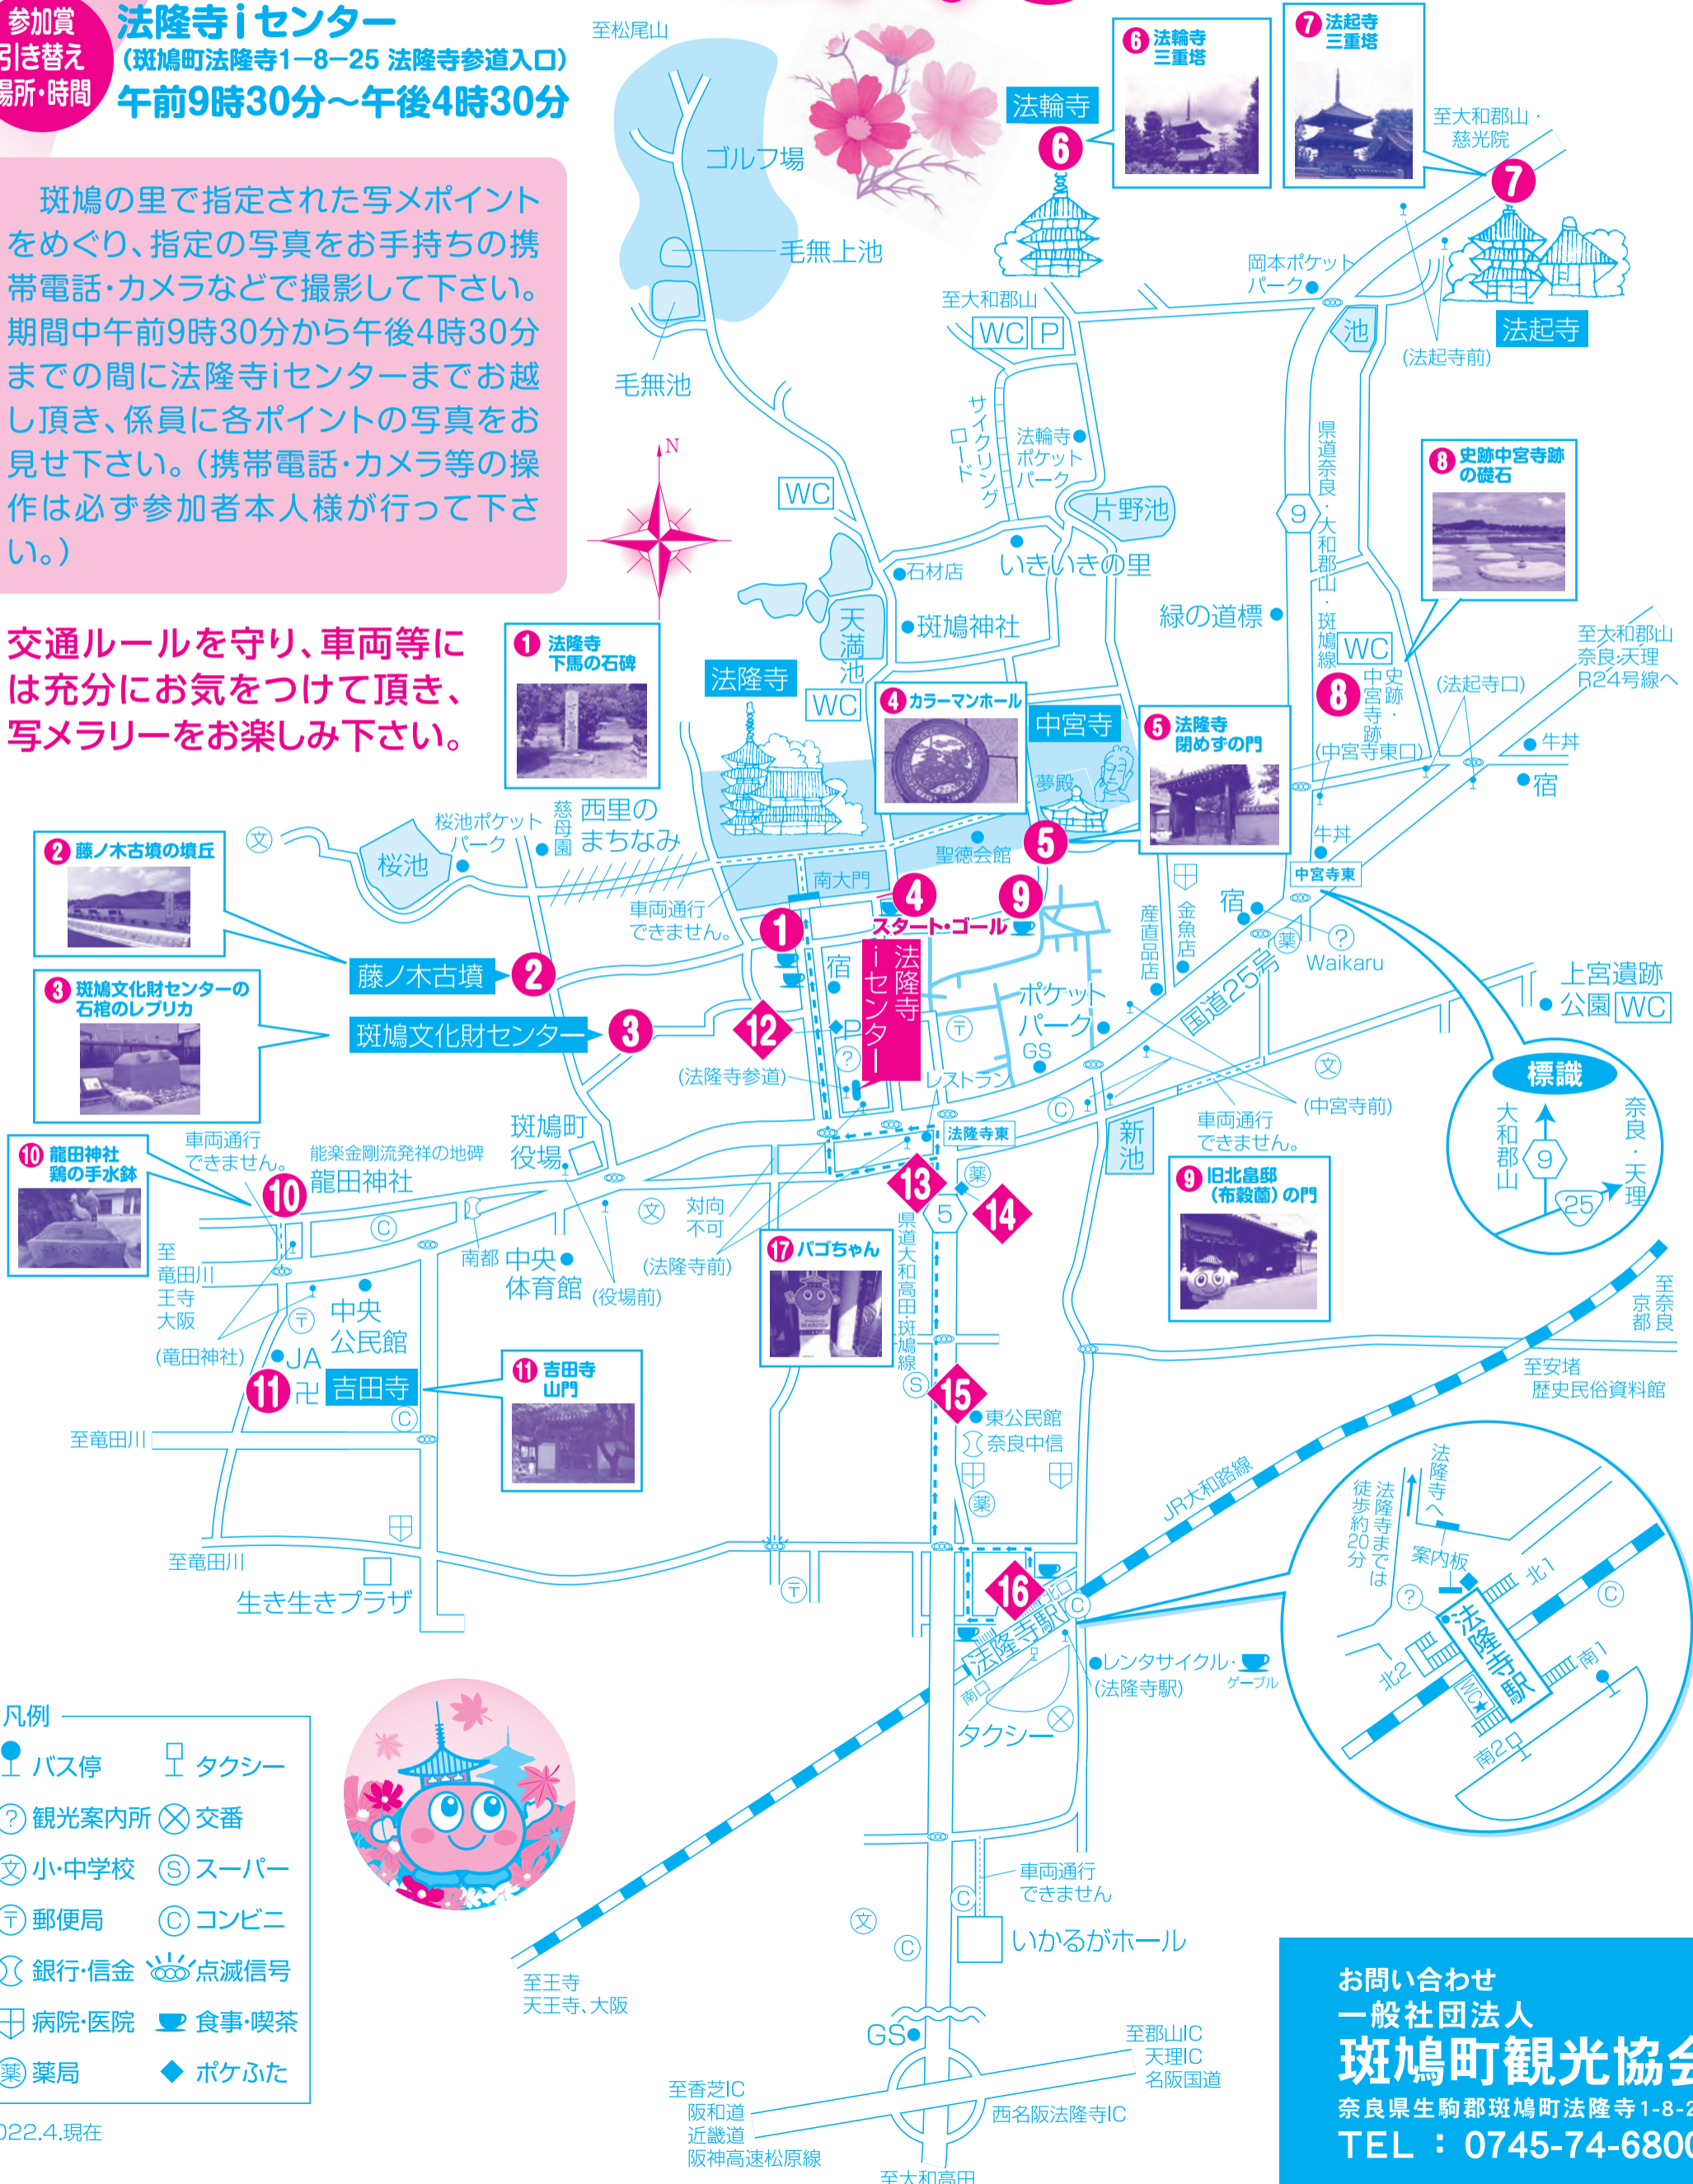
参加賞 引き替え 場所·時間

法隆寺 i センター
(斑鳩町法隆寺1−8−25 法隆寺参道入口)
午前9時30分〜午後4時30分

斑鳩の里で指定された写メポイントをめぐり、指定の写真をお手持ちの携帯電話·カメラなどで撮影して下さい。期間中午前9時30分から午後4時30分までの間に法隆寺iセンターまでお越し頂き、係員に各ポイントの写真をお見せ下さい。(携帯電話·カメラ等の操作は必ず参加者本人様が行って下さい。)

交通ルールを守り、車両等には充分にお気をつけて頂き、写メラリーをお楽しみ下さい。

至松尾山
ゴルフ場
毛無上池
毛無池
6 法輪寺 三重塔
法輪寺
7 法起寺 三重塔
至大和郡山·慈光院
岡本ポケットパーク
至大和郡山
WC P
池
法起寺
(法起寺前)
サイクリングロード
法輪寺ポケットパーク
県道奈良·大和郡山·斑鳩線
9
8 史跡中宮寺跡の礎石
WC
片野池
石材店
いきいきの里
緑の道標
天満池
斑鳩神社
WC
至大和郡山 奈良·天理 R24号線へ
(法起寺口)
中宮寺跡
1 法隆寺 下馬の石碑
法隆寺
WC
4 カラーマンホール
中宮寺
5 法隆寺 閉めずの門
夢殿
(中宮寺東口)
牛丼
宿
2 藤ノ木古墳の墳丘
桜池ポケットパーク
桜池
慈母園
西里のまちなみ
聖徳会館
牛丼
中宮寺東
南大門
車両通行できません。
スタート·ゴール
藤ノ木古墳
宿
産直品店
金魚店
宿
Waikaru
3 斑鳩文化財センターの石棺のレプリカ
斑鳩文化財センター
法隆寺 i センター
ポケットパーク
国道25号
上宮遺跡公園 WC
GS
(法隆寺参道)
レストラン
標識
大和郡山
奈良·天理
9
25
斑鳩町役場
法隆寺東
新池
車両通行できません。
(中宮寺前)
10 龍田神社 鶏の手水鉢
車両通行できません。
能楽金剛流発祥の地碑
龍田神社
9 旧北畠邸(布穀薗)の門
対向不可
17 パゴちゃん
県道大和高田·斑鳩線
至竜田川 王寺 大阪
南都 中央体育館
(役場前)
(法隆寺前)
中央公民館
(竜田神社)
JA
11 吉田寺
11 吉田寺 山門
至京都 奈良
至安堵 歴史民俗資料館
東公民館
奈良中信
至竜田川
JR大和路線
至竜田川
法隆寺へ
法隆寺までは徒歩約20分
案内板
北1
北2
法隆寺駅
南1
南2
生き生きプラザ
法隆寺駅
南口
レンタサイクル·
(法隆寺駅)
ゲーブル
タクシー
凡例
バス停
タクシー
観光案内所
交番
小·中学校
スーパー
郵便局
コンビニ
銀行·信金
点滅信号
病院·医院
食事·喫茶
薬局
ポケふた
車両通行できません
いかるがホール
至王寺 天王寺、大阪
GS
至郡山IC 天理IC 名阪国道
至香芝IC 阪和道 近畿道 阪神高速松原線
西名阪法隆寺IC
至大和高田
022.4.現在
お問い合わせ
一般社団法人
斑鳩町観光協会
奈良県生駒郡斑鳩町法隆寺1-8-2
TEL : 0745-74-6800